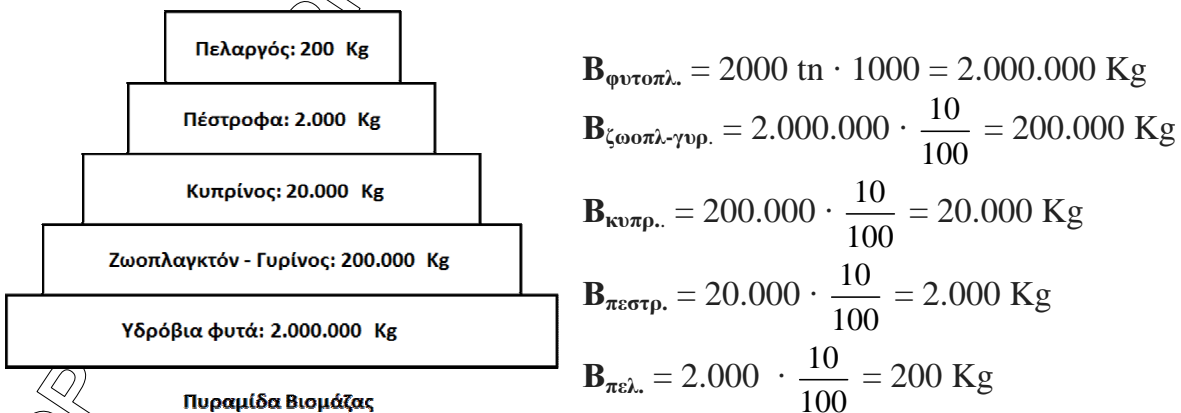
Πελαργός: 200 Kg

Πέστροφα: 2.000 Kg

Κυπρίνος: 20.000 Kg

Ζωοπλαγκτόν - Γυρίνος: 200.000 Kg

Υδρόβια φυτά: 2.000.000 Kg

Πυραμίδα Βιομάζας

$\mathbf{B}_{\text{φυτοπλ.}} = 2000 \text{ tn} \cdot 1000 = 2.000.000 \text{ Kg}$

$\mathbf{B}_{\text{ζωοπλ-γυρ.}} = 2.000.000 \cdot \frac{10}{100} = 200.000 \text{ Kg}$

$\mathbf{B}_{\text{κυπρ..}} = 200.000 \cdot \frac{10}{100} = 20.000 \text{ Kg}$

$\mathbf{B}_{\text{πεστρ.}} = 20.000 \cdot \frac{10}{100} = 2.000 \text{ Kg}$

$\mathbf{B}_{\text{πελ.}} = 2.000 \cdot \frac{10}{100} = 200 \text{ Kg}$